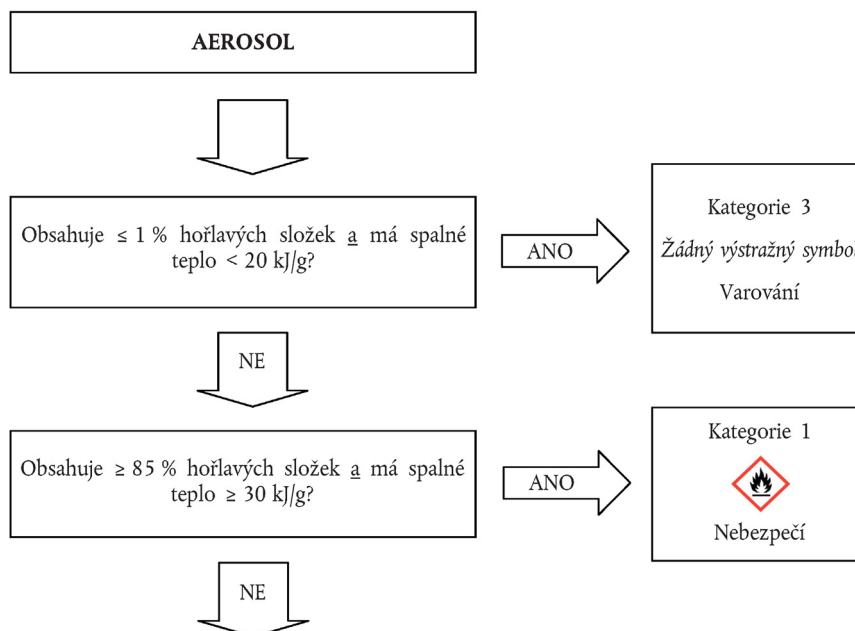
AEROSOL

Obsahuje ≤ 1 % hořlavých složek a má spalné teplo < 20 kJ/g?

ANO

Kategorie 3

Žádný výstražný symbo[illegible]

Varování

NE

Obsahuje ≥ 85 % hořlavých složek a má spalné teplo ≥ 30 kJ/g?

ANO

Kategorie 1

Nebezpečí

NE